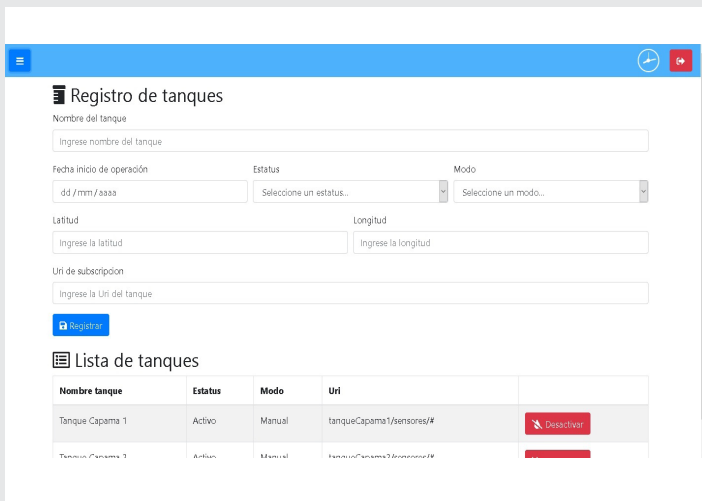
Registro de tanques

Nombre del tanque

Ingrese nombre del tanque

Fecha inicio de operación

dd / mm / aaaa

Estatus

Seleccione un estatus...

Modo

Seleccione un modo...

Latitud

Ingrese la latitud

Longitud

Ingrese la longitud

Uri de subscripcion

Ingrese la Uri del tanque

Registrar

Lista de tanques

| Nombre tanque | Estatus | Modo | Uri | |
|---|---|---|---|---|
| Tanque Capama 1 | Activo | Manual | tanqueCapama1/sensores/# | Desactivar |
| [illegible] | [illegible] | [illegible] | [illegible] | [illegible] |